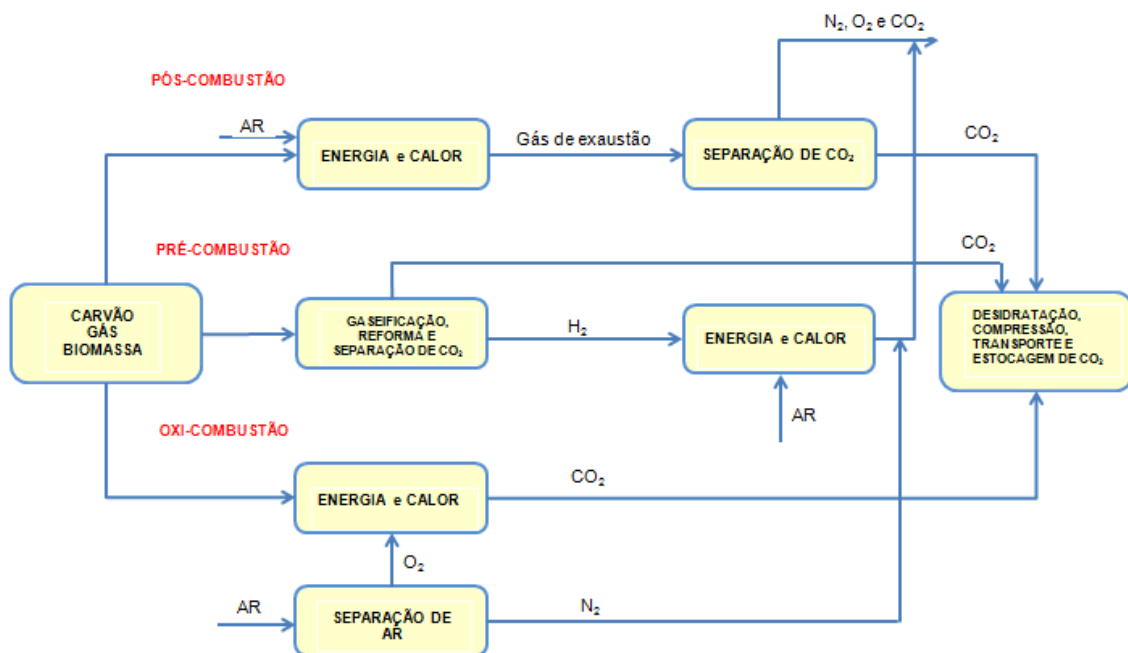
$N_2$, $O_2$ e $CO_2$

PÓS-COMBUSTÃO

AR

ENERGIA e CALOR

Gás de exaustão

SEPARAÇÃO DE $CO_2$

$CO_2$

PRÉ-COMBUSTÃO

$CO_2$

CARVÃO
GÁS
BIOMASSA

GASEIFICAÇÃO, REFORMA E SEPARAÇÃO DE $CO_2$

$H_2$

ENERGIA e CALOR

DESIDRATAÇÃO, COMPRESSÃO, TRANSPORTE E ESTOCAGEM DE $CO_2$

AR

OXI-COMBUSTÃO

ENERGIA e CALOR

$CO_2$

$O_2$

AR

SEPARAÇÃO DE AR

$N_2$